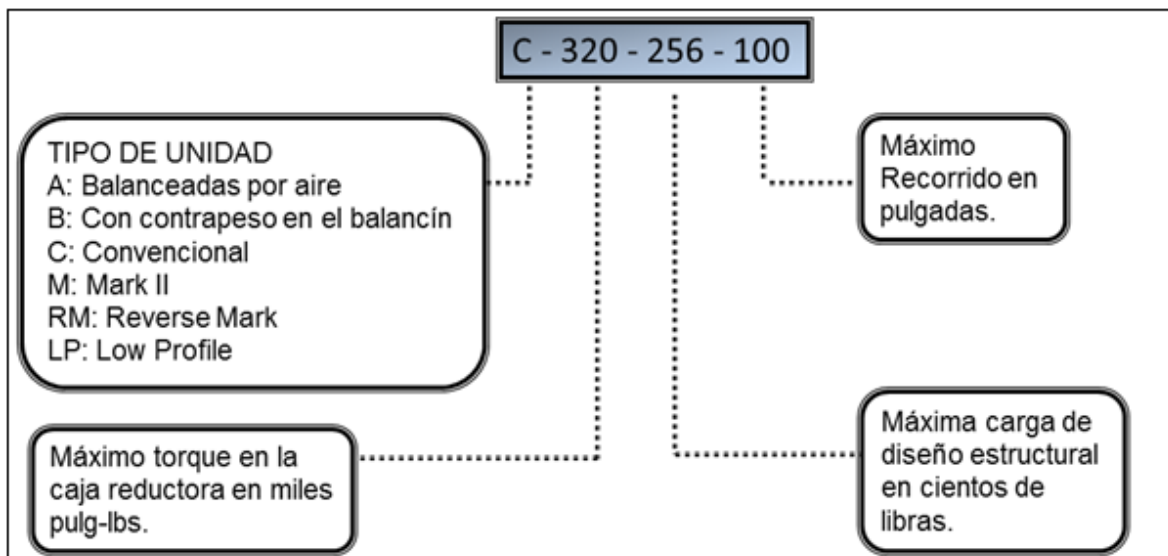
C - 320 - 256 - 100

TIPO DE UNIDAD
A: Balanceadas por aire
B: Con contrapeso en el balancín
C: Convencional
M: Mark II
RM: Reverse Mark
LP: Low Profile

Máximo Recorrido en pulgadas.

Máximo torque en la caja reductora en miles pulg-lbs.

Máxima carga de diseño estructural en cientos de libras.